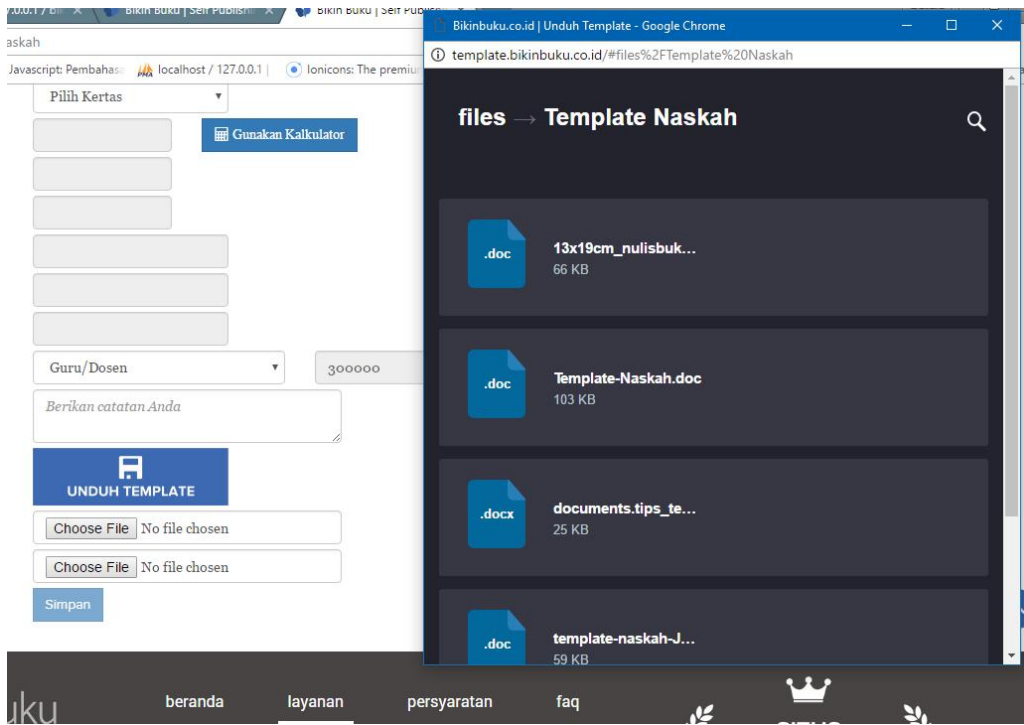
7.0.0.1 / Bi ×
Bikin Buku | Self Publish ×
Bikin Buku | Self Publis
askah
Javascript: Pembahas
localhost / 127.0.0.1 |
Ionicons: The premiu
Pilih Kertas
Gunakan Kalkulator
Guru/Dosen
300000
Berikan catatan Anda
UNDUH TEMPLATE
Choose File No file chosen
Choose File No file chosen
Simpan

Bikinbuku.co.id | Unduh Template - Google Chrome
template.bikinbuku.co.id/#files%2FTemplate%20Naskah
files → Template Naskah
.doc 13x19cm_nulisbuk...
66 KB
.doc Template-Naskah.doc
103 KB
.docx documents.tips_te...
25 KB
.doc template-naskah-J...
59 KB

uku
beranda
layanan
persyaratan
faq